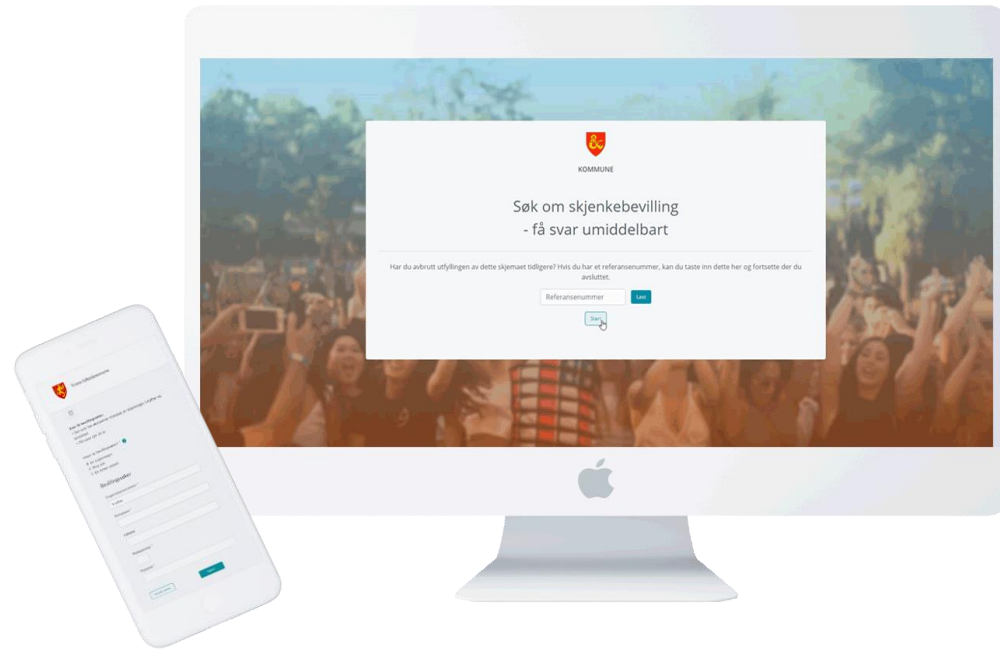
KOMMUNE

Søk om skjenkebevilling
- få svar umiddelbart

Har du avbrutt utfyllingen av dette skjemaet tidligere? Hvis du har et referansenummer, kan du taste inn dette her og fortsette der du avsluttet.

Referansenummer
Last

Start

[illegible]

Bevillingshaver